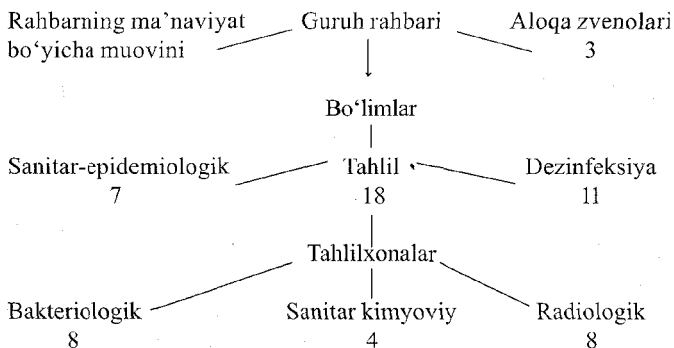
Rahbarning ma'naviyat bo'yicha muovini

Guruh rahbari

Aloqa zvenolari
3

Bo'limlar

Sanitar-epidemiologik
7

Tahlil
18

Dezinfeksiya
11

Tahlilxonalar

Bakteriologik
8

Sanitar kimyoviy
4

Radiologik
8